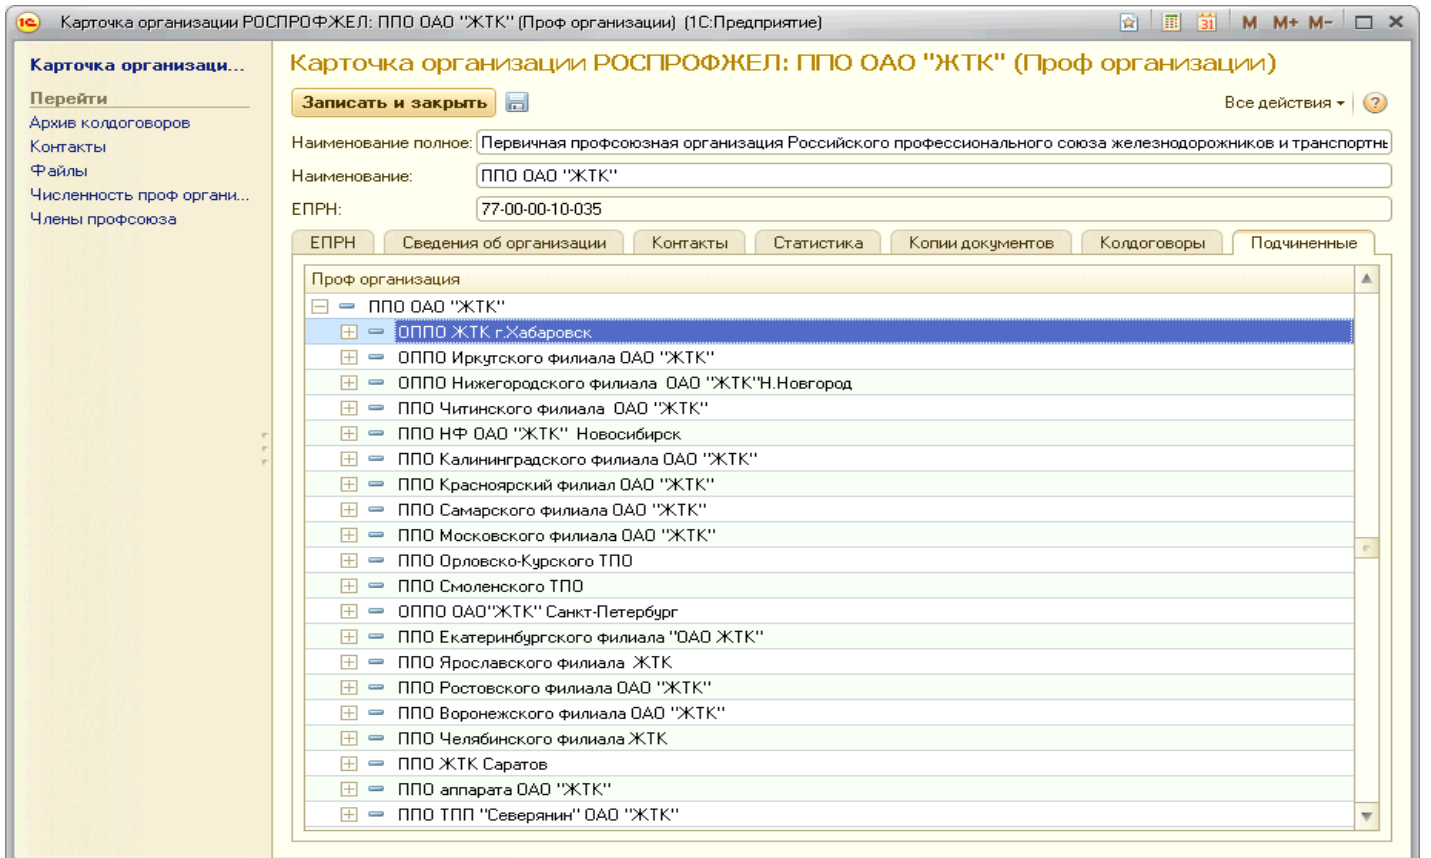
1С Карточка организации РОСПРОФЖЕЛ: ППО ОАО "ЖТК" (Проф организации) (1С:Предприятие) M M+ M-

Карточка организаци...

Перейти

Архив колдоговоров

Контакты

Файлы

Численность проф органи...

Члены профсоюза

Карточка организации РОСПРОФЖЕЛ: ППО ОАО "ЖТК" (Проф организации)

Записать и закрыть

Все действия

Наименование полное: Первичная профсоюзная организация Российского профессионального союза железнодорожников и транспортн

Наименование: ППО ОАО "ЖТК"

ЕПРН: 77-00-00-10-035

ЕПРН | Сведения об организации | Контакты | Статистика | Копии документов | Колдоговоры | Подчиненные

Проф организация

ППО ОАО "ЖТК"

ОППО ЖТК г.Хабаровск

ОППО Иркутского филиала ОАО "ЖТК"

ОППО Нижегородского филиала ОАО "ЖТК"Н.Новгород

ППО Читинского филиала ОАО "ЖТК"

ППО НФ ОАО "ЖТК" Новосибирск

ППО Калининградского филиала ОАО "ЖТК"

ППО Красноярский филиал ОАО "ЖТК"

ППО Самарского филиала ОАО "ЖТК"

ППО Московского филиала ОАО "ЖТК"

ППО Орловско-Курского ТПО

ППО Смоленского ТПО

ОППО ОАО"ЖТК" Санкт-Петербург

ППО Екатеринбургского филиала "ОАО ЖТК"

ППО Ярославского филиала ЖТК

ППО Ростовского филиала ОАО "ЖТК"

ППО Воронежского филиала ОАО "ЖТК"

ППО Челябинского филиала ЖТК

ППО ЖТК Саратов

ППО аппарата ОАО "ЖТК"

ППО ТПП "Северянин" ОАО "ЖТК"